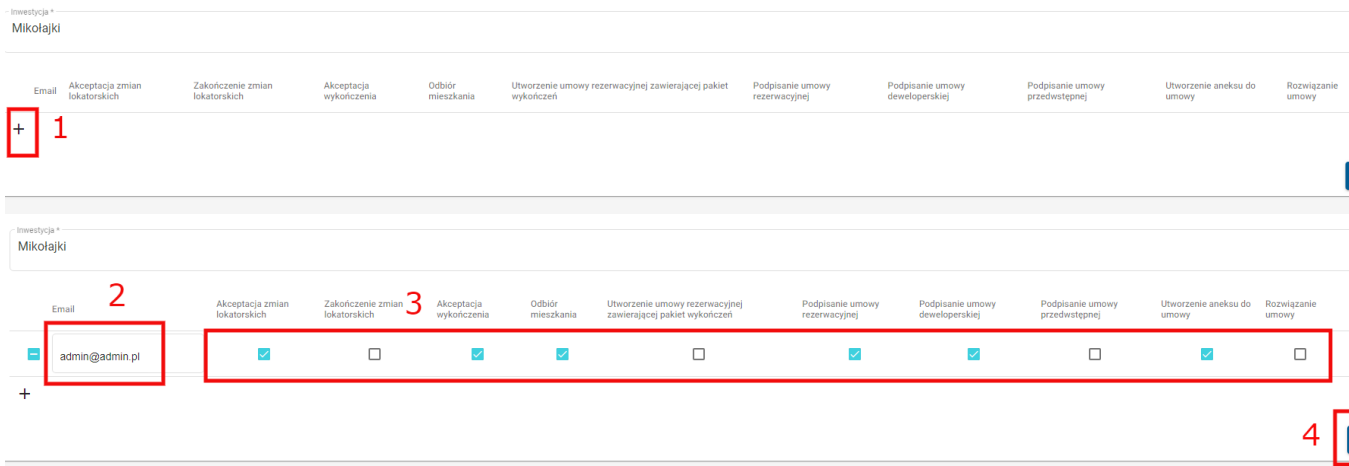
Inwestycja *
Mikołajki

| Email | Akceptacja zmian lokatorskich | Zakończenie zmian lokatorskich | Akceptacja wykończenia | Odbiór mieszkania | Utworzenie umowy rezerwacyjnej zawierającej pakiet wykończeń | Podpisanie umowy rezerwacyjnej | Podpisanie umowy deweloperskiej | Podpisanie umowy przedwstępnej | Utworzenie aneksu do umowy | Rozwiązanie umowy |
|---|---|---|---|---|---|---|---|---|---|---|

+ 1

Inwestycja *
Mikołajki

2 3

| Email | Akceptacja zmian lokatorskich | Zakończenie zmian lokatorskich | Akceptacja wykończenia | Odbiór mieszkania | Utworzenie umowy rezerwacyjnej zawierającej pakiet wykończeń | Podpisanie umowy rezerwacyjnej | Podpisanie umowy deweloperskiej | Podpisanie umowy przedwstępnej | Utworzenie aneksu do umowy | Rozwiązanie umowy |
|---|---|---|---|---|---|---|---|---|---|---|
| admin@admin.pl | ☑ | ☐ | ☑ | ☑ | ☐ | ☑ | ☑ | ☐ | ☑ | ☐ |

+

4